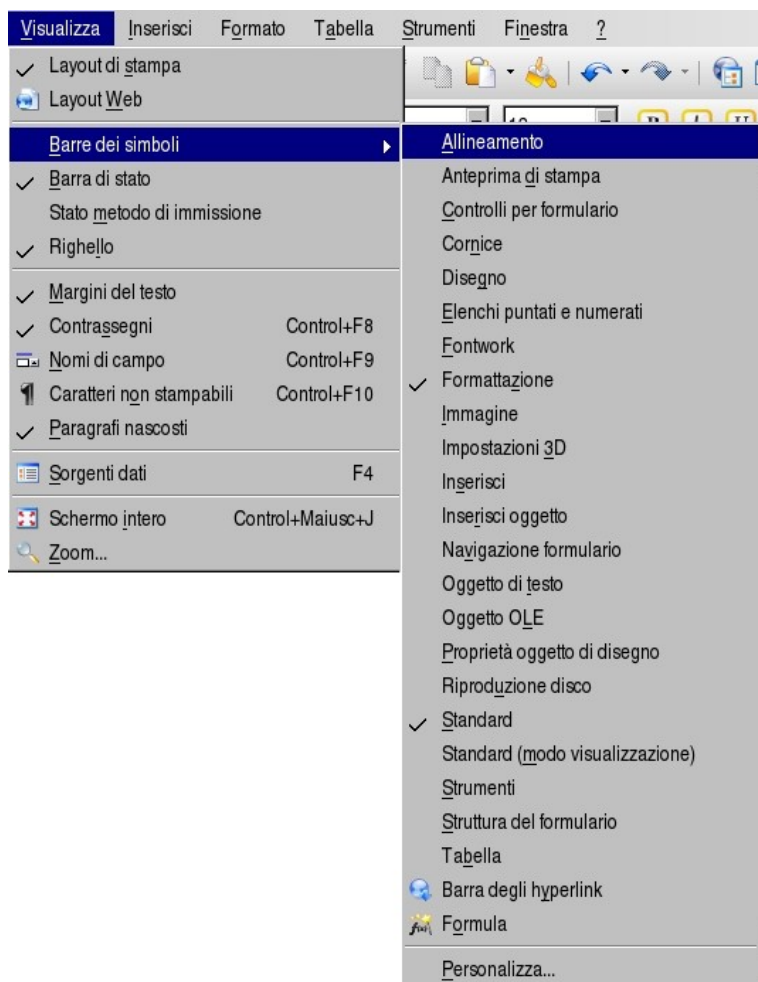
Visualizza Inserisci Formato Tabella Strumenti Finestra ?

Layout di stampa
Layout Web
Barre dei simboli
Barra di stato
Stato metodo di immissione
Righello
Margini del testo
Contrassegni Control+F8
Nomi di campo Control+F9
Caratteri non stampabili Control+F10
Paragrafi nascosti
Sorgenti dati F4
Schermo intero Control+Maiusc+J
Zoom...

Allineamento
Anteprima di stampa
Controlli per formulario
Cornice
Disegno
Elenchi puntati e numerati
Fontwork
Formattazione
Immagine
Impostazioni 3D
Inserisci
Inserisci oggetto
Navigazione formulario
Oggetto di testo
Oggetto OLE
Proprietà oggetto di disegno
Riproduzione disco
Standard
Standard (modo visualizzazione)
Strumenti
Struttura del formulario
Tabella
Barra degli hyperlink
Formula
Personalizza...